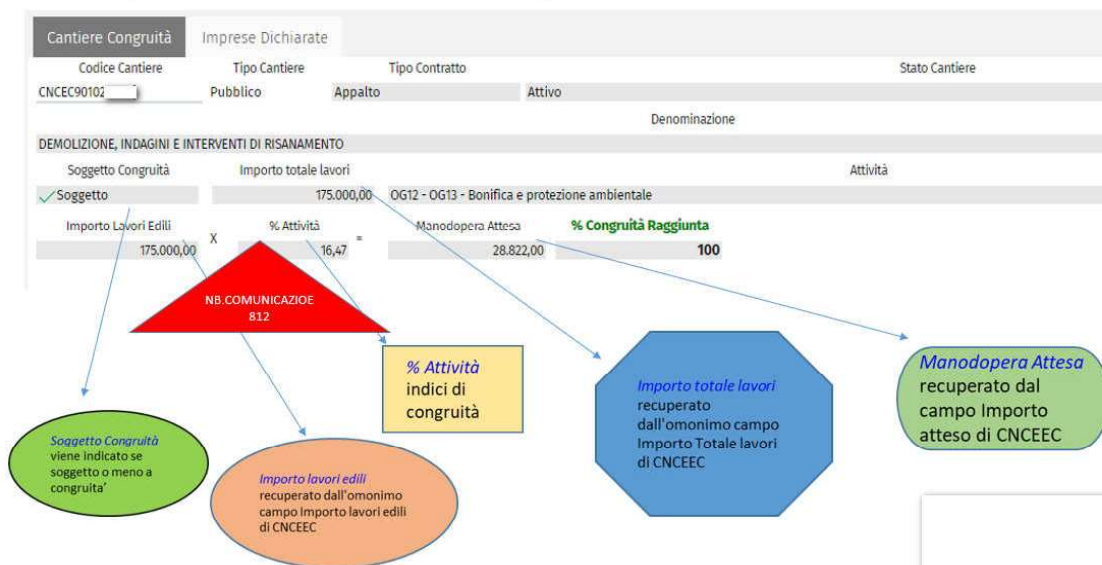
Cantiere Congruità | Imprese Dichiarate

Codice Cantiere | Tipo Cantiere | Tipo Contratto | Stato Cantiere
CNCEC90102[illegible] | Pubblico | Appalto | Attivo

Denominazione
DEMOLIZIONE, INDAGINI E INTERVENTI DI RISANAMENTO

Soggetto Congruità | Importo totale lavori | Attività
✓Soggetto | 175.000,00 | OG12 - OG13 - Bonifica e protezione ambientale

Importo Lavori Edili X % Attività = Manodopera Attesa | % Congruità Raggiunta
175.000,00 X 16,47 = 28.822,00 | 100

NB.COMUNICAZIOE 812

% Attività indici di congruità

Importo totale lavori recuperato dall'omonimo campo Importo Totale lavori di CNCEEC

Manodopera Attesa recuperato dal campo Importo atteso di CNCEEC

Soggetto Congruità viene indicato se soggetto o meno a congruita'

Importo lavori edili recuperato dall'omonimo campo Importo lavori edili di CNCEEC